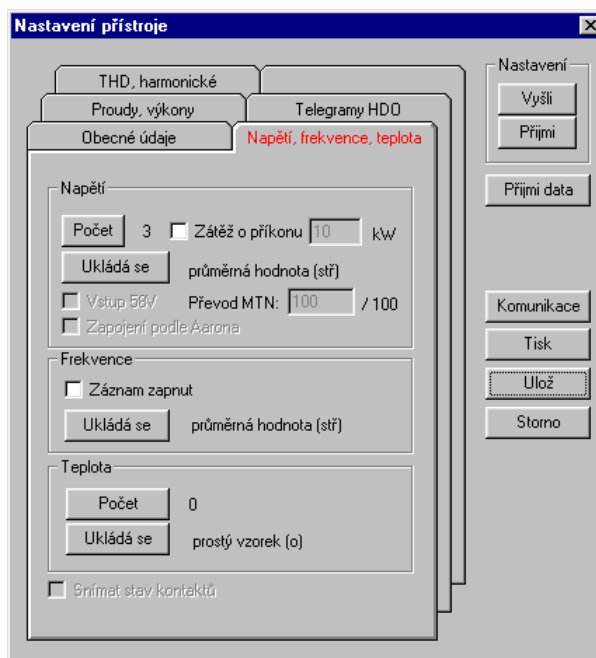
Nastavení přístroje

THD, harmonické

Proudy, výkony

Telegramy HDO

Obecné údaje

Napětí, frekvence, teplota

Napětí

Počet 3

Zátěž o příkonu 10 kW

Ukládá se průměrná hodnota (stř)

Vstup 58V

Převod MTN: 100 / 100

Zapojení podle Aarona

Frekvence

Záznam zapnut

Ukládá se průměrná hodnota (stř)

Teplota

Počet 0

Ukládá se prostý vzorek (o)

Snímat stav kontaktů

Nastavení

Vyšli

Přijmi

Přijmi data

Komunikace

Tisk

Ulož

Storno